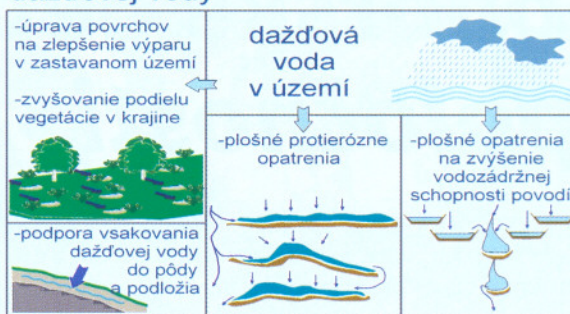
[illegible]

-úprava povrchov na zlepšenie výparu v zastavanom území

-zvyšovanie podielu vegetácie v krajine

dažďová voda v území

-plošné protierózne opatrenia

-plošné opatrenia na zvýšenie vodozádržnej schopnosti povodí

-podpora vsakovania dažďovej vody do pôdy a podložia